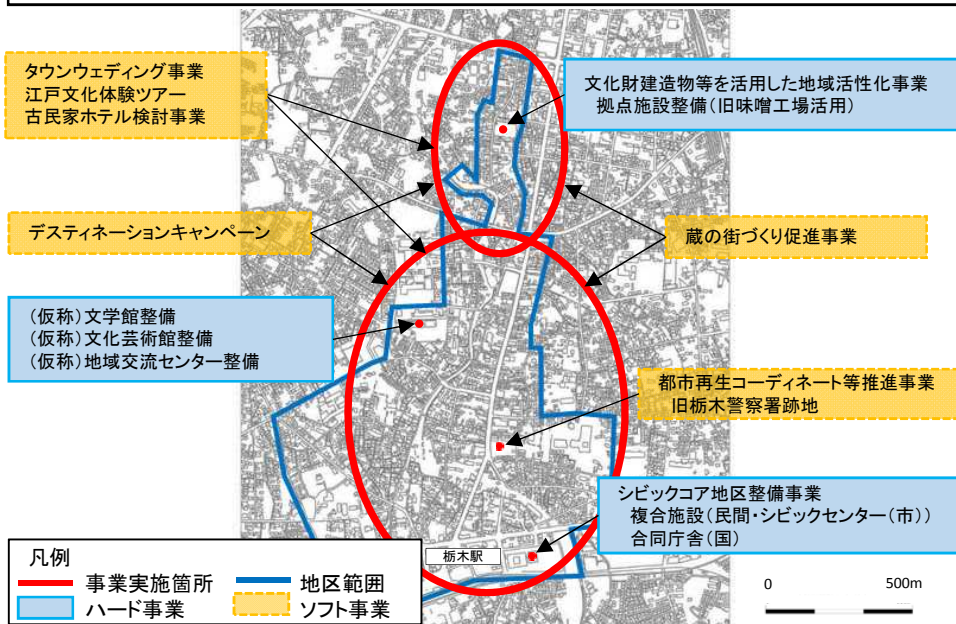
タウンウェディング事業
江戸文化体験ツアー
古民家ホテル検討事業

文化財建造物等を活用した地域活性化事業
拠点施設整備（旧味噌工場活用）

デスティネーションキャンペーン

蔵の街づくり促進事業

（仮称）文学館整備
（仮称）文化芸術館整備
（仮称）地域交流センター整備

都市再生コーディネート等推進事業
旧栃木警察署跡地

シビックコア地区整備事業
複合施設（民間・シビックセンター（市））
合同庁舎（国）

栃木駅

凡例
事業実施箇所
地区範囲
ハード事業
ソフト事業

0
500m